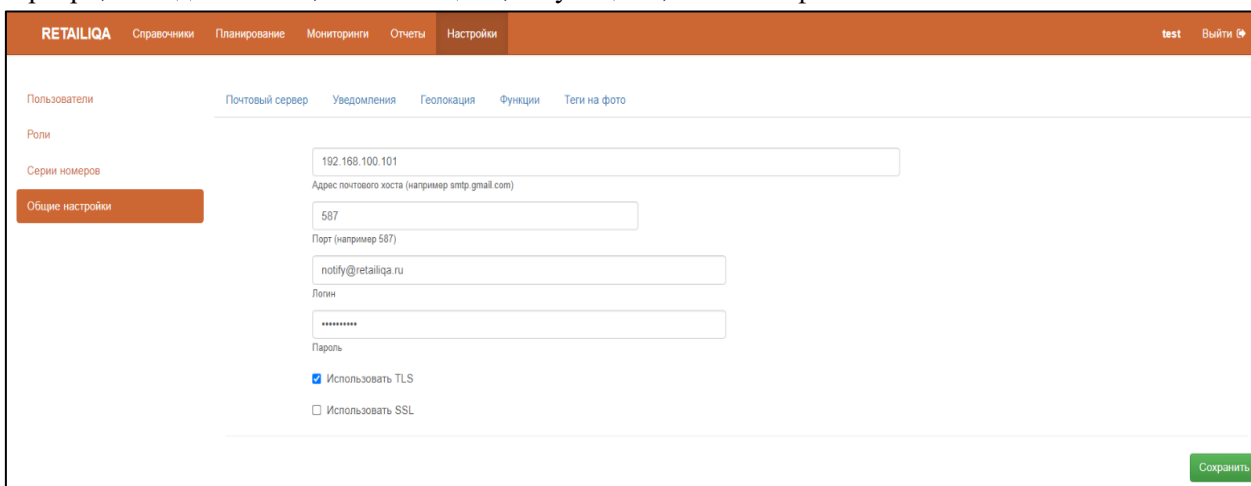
RETAILIQA Справочники Планирование Мониторинги Отчеты Настройки test Выйти

Пользователи
Роли
Серии номеров
Общие настройки

Почтовый сервер Уведомления Геолокация Функции Теги на фото

192.168.100.101
Адрес почтового хоста (например smtp.gmail.com)

587
Порт (например 587)

notify@retailiqa.ru
Логин

••••••••••
Пароль

Использовать TLS

Использовать SSL

Сохранить